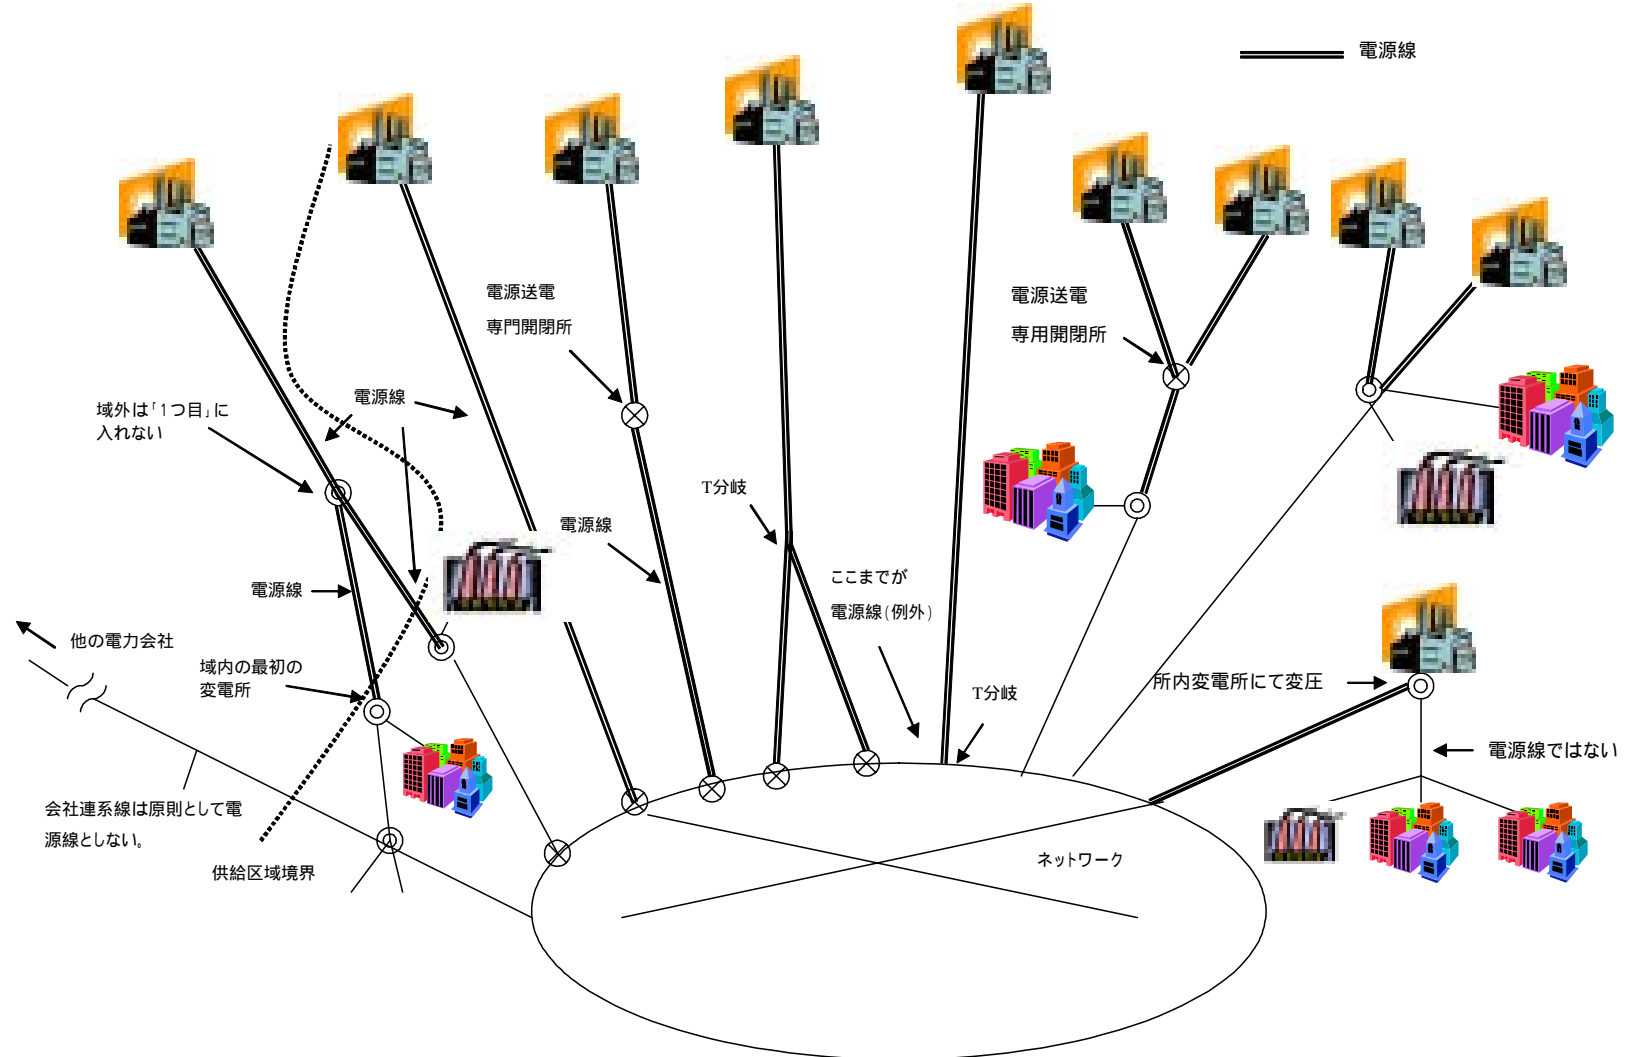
電源線

電源送電
専門開閉所

電源送電
専用開閉所

域外は「1つ目」に入れない

電源線

T分岐

電源線

電源線

ここまでが
電源線（例外）

T分岐

他の電力会社

域内の最初の
変電所

所内変電所にて変圧

電源線ではない

会社連系線は原則として電源線としない。

供給区域境界

ネットワーク